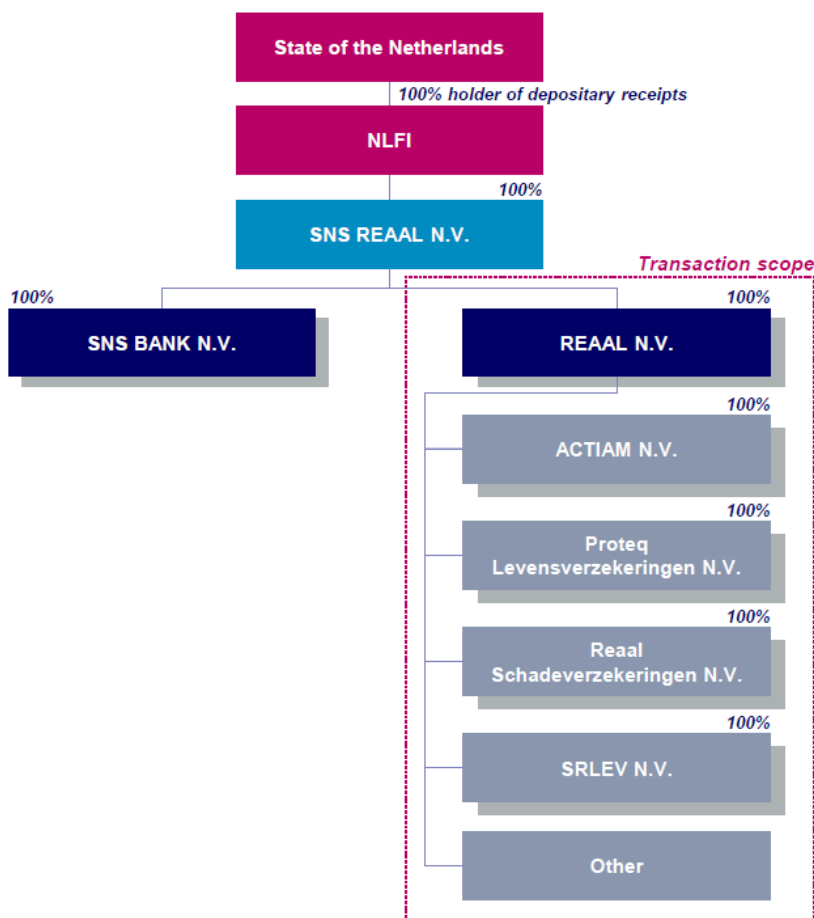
State of the Netherlands

100% holder of depositary receipts

NLFI

100%

SNS REAAL N.V.

Transaction scope

100%

SNS BANK N.V.

100%

REAAL N.V.

100%

ACTIAM N.V.

100%

Proteq Levensverzekeringen N.V.

100%

Reaal Schadeverzekeringen N.V.

100%

SRLEV N.V.

Other